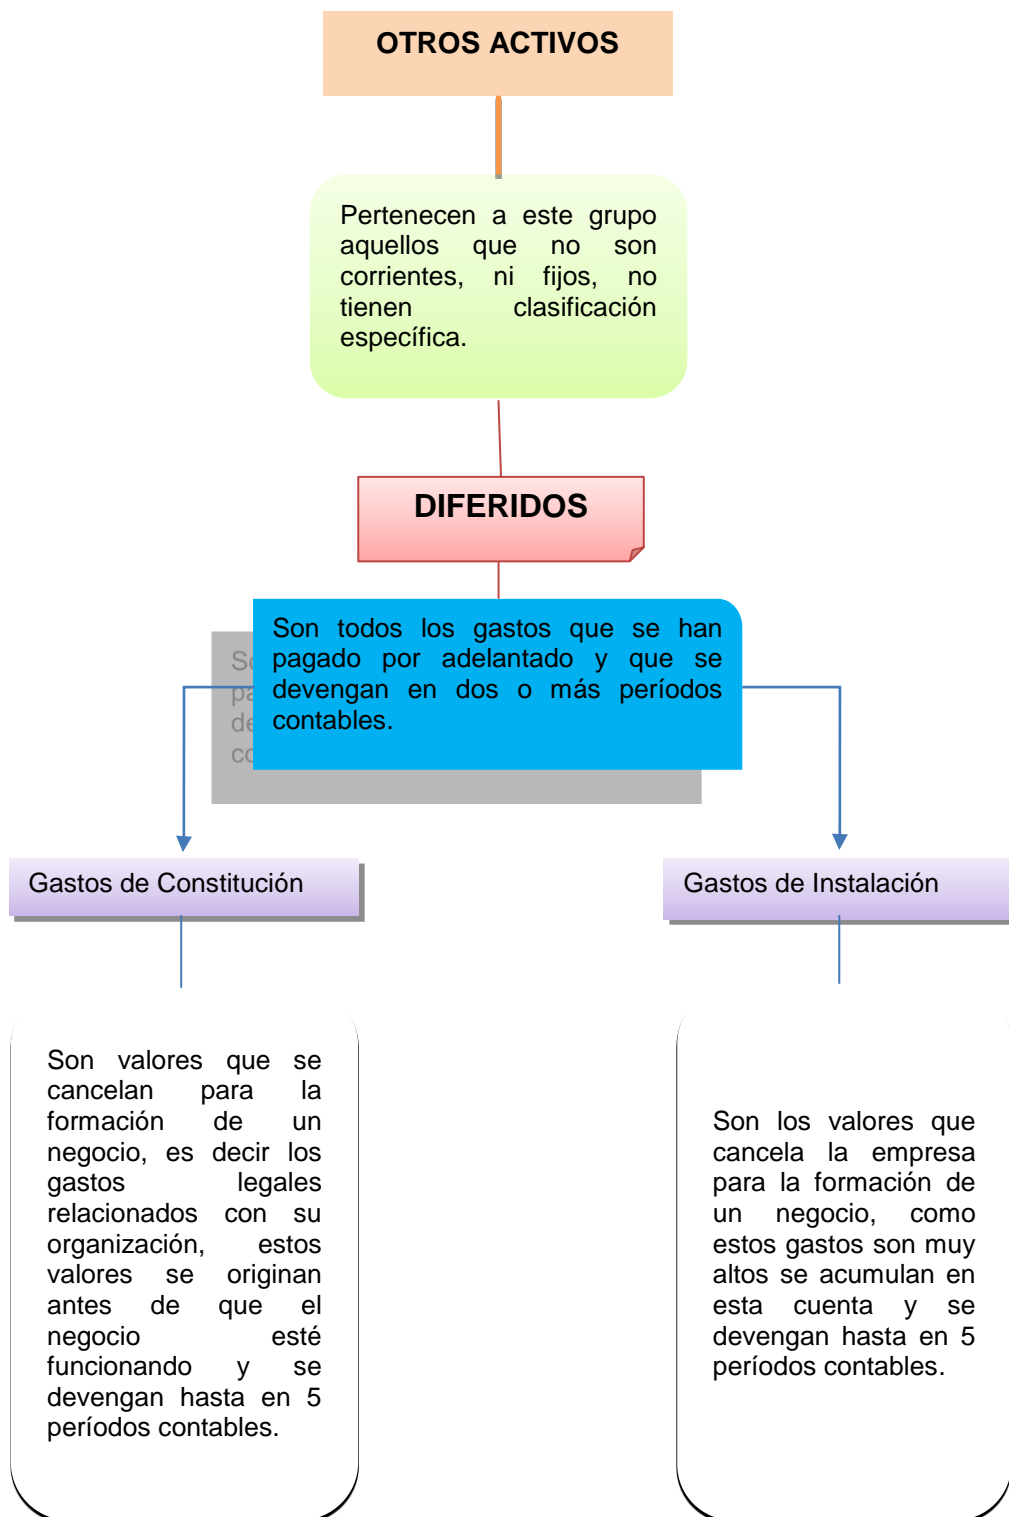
OTROS ACTIVOS

Pertenecen a este grupo aquellos que no son corrientes, ni fijos, no tienen clasificación específica.

DIFERIDOS

Son todos los gastos que se han pagado por adelantado y que se devengan en dos o más períodos contables.

Gastos de Constitución

Gastos de Instalación

Son valores que se cancelan para la formación de un negocio, es decir los gastos legales relacionados con su organización, estos valores se originan antes de que el negocio esté funcionando y se devengan hasta en 5 períodos contables.

Son los valores que cancela la empresa para la formación de un negocio, como estos gastos son muy altos se acumulan en esta cuenta y se devengan hasta en 5 períodos contables.